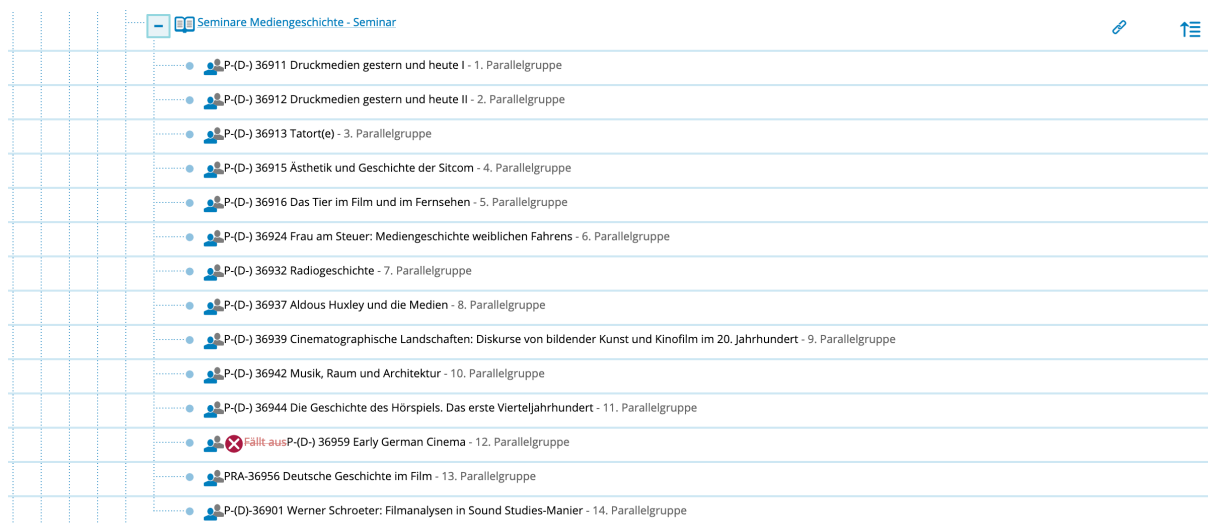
Seminare Mediengeschichte - Seminar

P-(D-) 36911 Druckmedien gestern und heute I - 1. Parallelgruppe

P-(D-) 36912 Druckmedien gestern und heute II - 2. Parallelgruppe

P-(D-) 36913 Tatort(e) - 3. Parallelgruppe

P-(D-) 36915 Ästhetik und Geschichte der Sitcom - 4. Parallelgruppe

P-(D-) 36916 Das Tier im Film und im Fernsehen - 5. Parallelgruppe

P-(D-) 36924 Frau am Steuer: Mediengeschichte weiblichen Fahrens - 6. Parallelgruppe

P-(D-) 36932 Radiogeschichte - 7. Parallelgruppe

P-(D-) 36937 Aldous Huxley und die Medien - 8. Parallelgruppe

P-(D-) 36939 Cinematographische Landschaften: Diskurse von bildender Kunst und Kinofilm im 20. Jahrhundert - 9. Parallelgruppe

P-(D-) 36942 Musik, Raum und Architektur - 10. Parallelgruppe

P-(D-) 36944 Die Geschichte des Hörspiels. Das erste Vierteljahrhundert - 11. Parallelgruppe

Fällt aus P-(D-) 36959 Early German Cinema - 12. Parallelgruppe

PRA-36956 Deutsche Geschichte im Film - 13. Parallelgruppe

P-(D)-36901 Werner Schroeter: Filmanalysen in Sound Studies-Manier - 14. Parallelgruppe